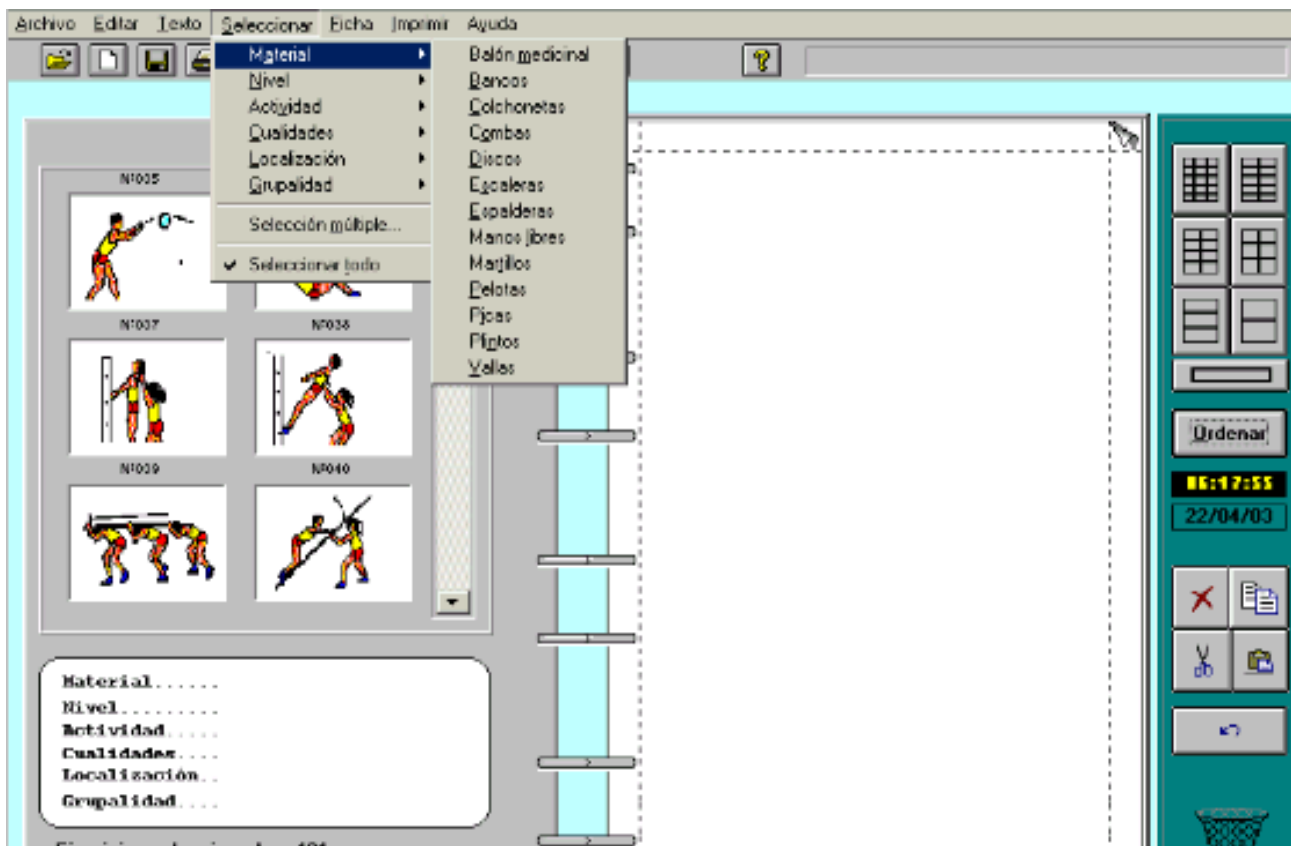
Archivo Editar Texto Seleccionar Ficha Imprimir Ayuda

Material
Nivel
Actividad
Cualidades
Localización
Grupalidad
Selección múltiple...
Seleccionar todo

Balón medicinal
Bancos
Colchonetas
Combas
Discos
Escaleras
Espalderas
Manos libres
Martillos
Pelotas
Picas
Plintos
Vallas

Nº035
Nº037
Nº038
Nº039
Nº040

Material......
Nivel.........
Actividad.....
Cualidades....
Localización..
Grupalidad....

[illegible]

Ordenar
06:17:55
22/04/03